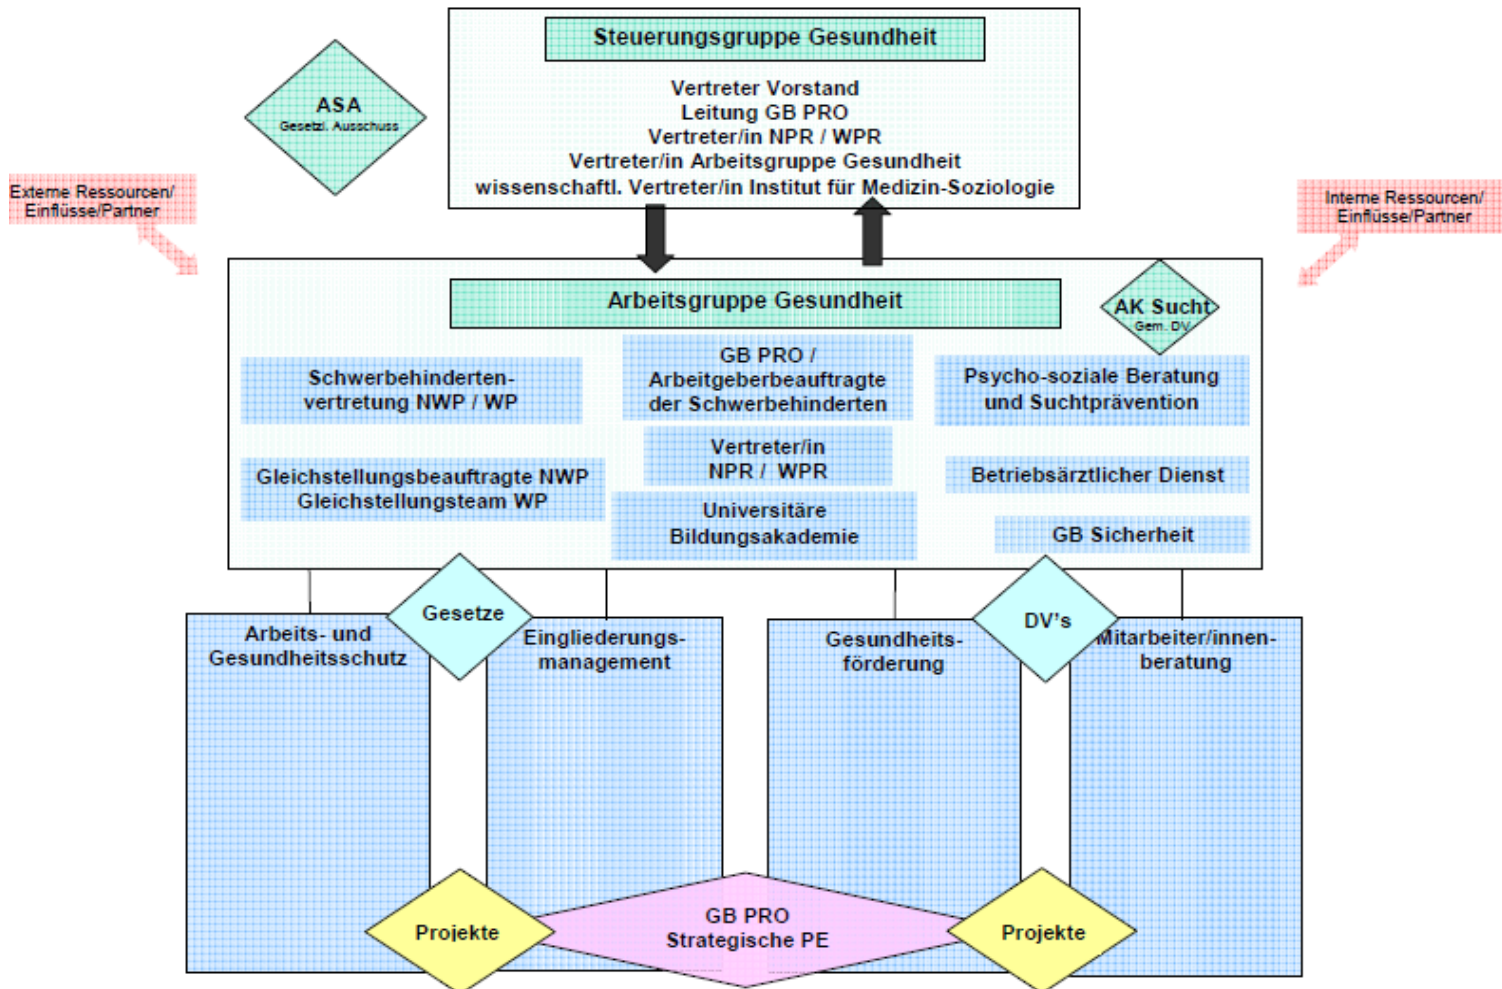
ASA
Gesetzl. Ausschuss

Steuerungsgruppe Gesundheit

Vertreter Vorstand
Leitung GB PRO
Vertreter/in NPR / WPR
Vertreter/in Arbeitsgruppe Gesundheit
wissenschaftl. Vertreter/in Institut für Medizin-Soziologie

Externe Ressourcen/ Einflüsse/Partner

Interne Ressourcen/ Einflüsse/Partner

Arbeitsgruppe Gesundheit

AK Sucht
Gem. DV

Schwerbehindertenvertretung NWP / WP

GB PRO / Arbeitgeberbeauftragte der Schwerbehinderten

Psycho-soziale Beratung und Suchtprävention

Vertreter/in NPR / WPR

Gleichstellungsbeauftragte NWP Gleichstellungsteam WP

Betriebsärztlicher Dienst

Universitäre Bildungsakademie

GB Sicherheit

Arbeits- und Gesundheitsschutz

Gesetze

Eingliederungsmanagement

Gesundheitsförderung

DV's

Mitarbeiter/innenberatung

Projekte

GB PRO
Strategische PE

Projekte